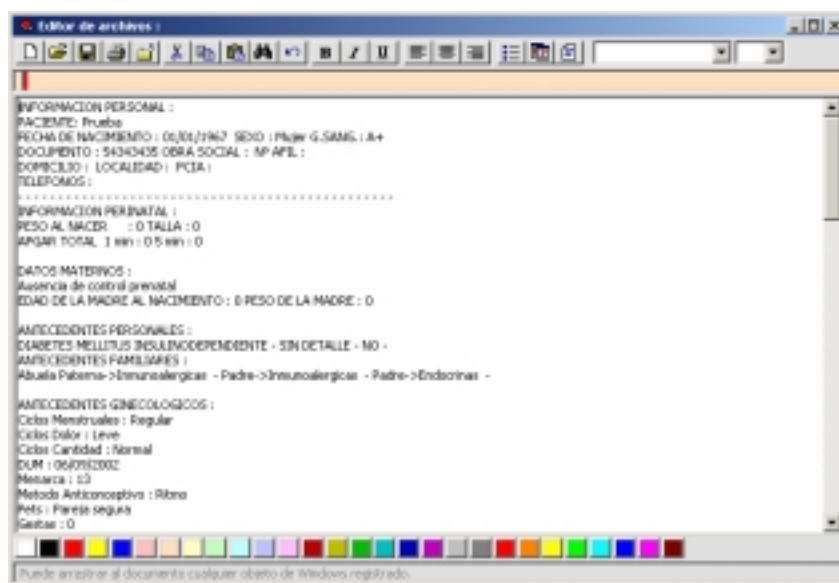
Editor de archivos :

B I U

INFORMACION PERSONAL :
PACIENTE: Prueba
FECHA DE NACIMIENTO : 01/01/1967 SEXO : Mujer G.SANG. : A+
DOCUMENTO : 54343435 OBRA SOCIAL : Nº AFIL :
DOMICILIO : LOCALIDAD : PCIA :
TELEFONOS :
- - - - - - - - - - - - - - - - - - - - - - - - - - - - - - - - - - -
INFORMACION PERINATAL :
PESO AL NACER : 0 TALLA : 0
APGAR TOTAL 1 min : 0 5 min : 0

DATOS MATERNOS :
Ausencia de control prenatal
EDAD DE LA MADRE AL NACIMIENTO : 0 PESO DE LA MADRE : 0

ANTECEDENTES PERSONALES :
DIABETES MELLITUS INSULINODEPENDIENTE - SIN DETALLE - NO -
ANTECEDENTES FAMILIARES :
Abuela Paterna->Inmunoalergicas - Padre->Inmunoalergicas - Padre->Endocrinas -

ANTECEDENTES GINECOLOGICOS :
Ciclos Menstruales : Regular
Ciclos Dolor : Leve
Ciclos Cantidad : Normal
DUM : 06/09/2002
Menarca : 13
Metodo Anticonceptivo : Ritmo
Pets : Pareja segura
Gestas : 0

Puede arrastrar al documento cualquier objeto de Windows registrado.